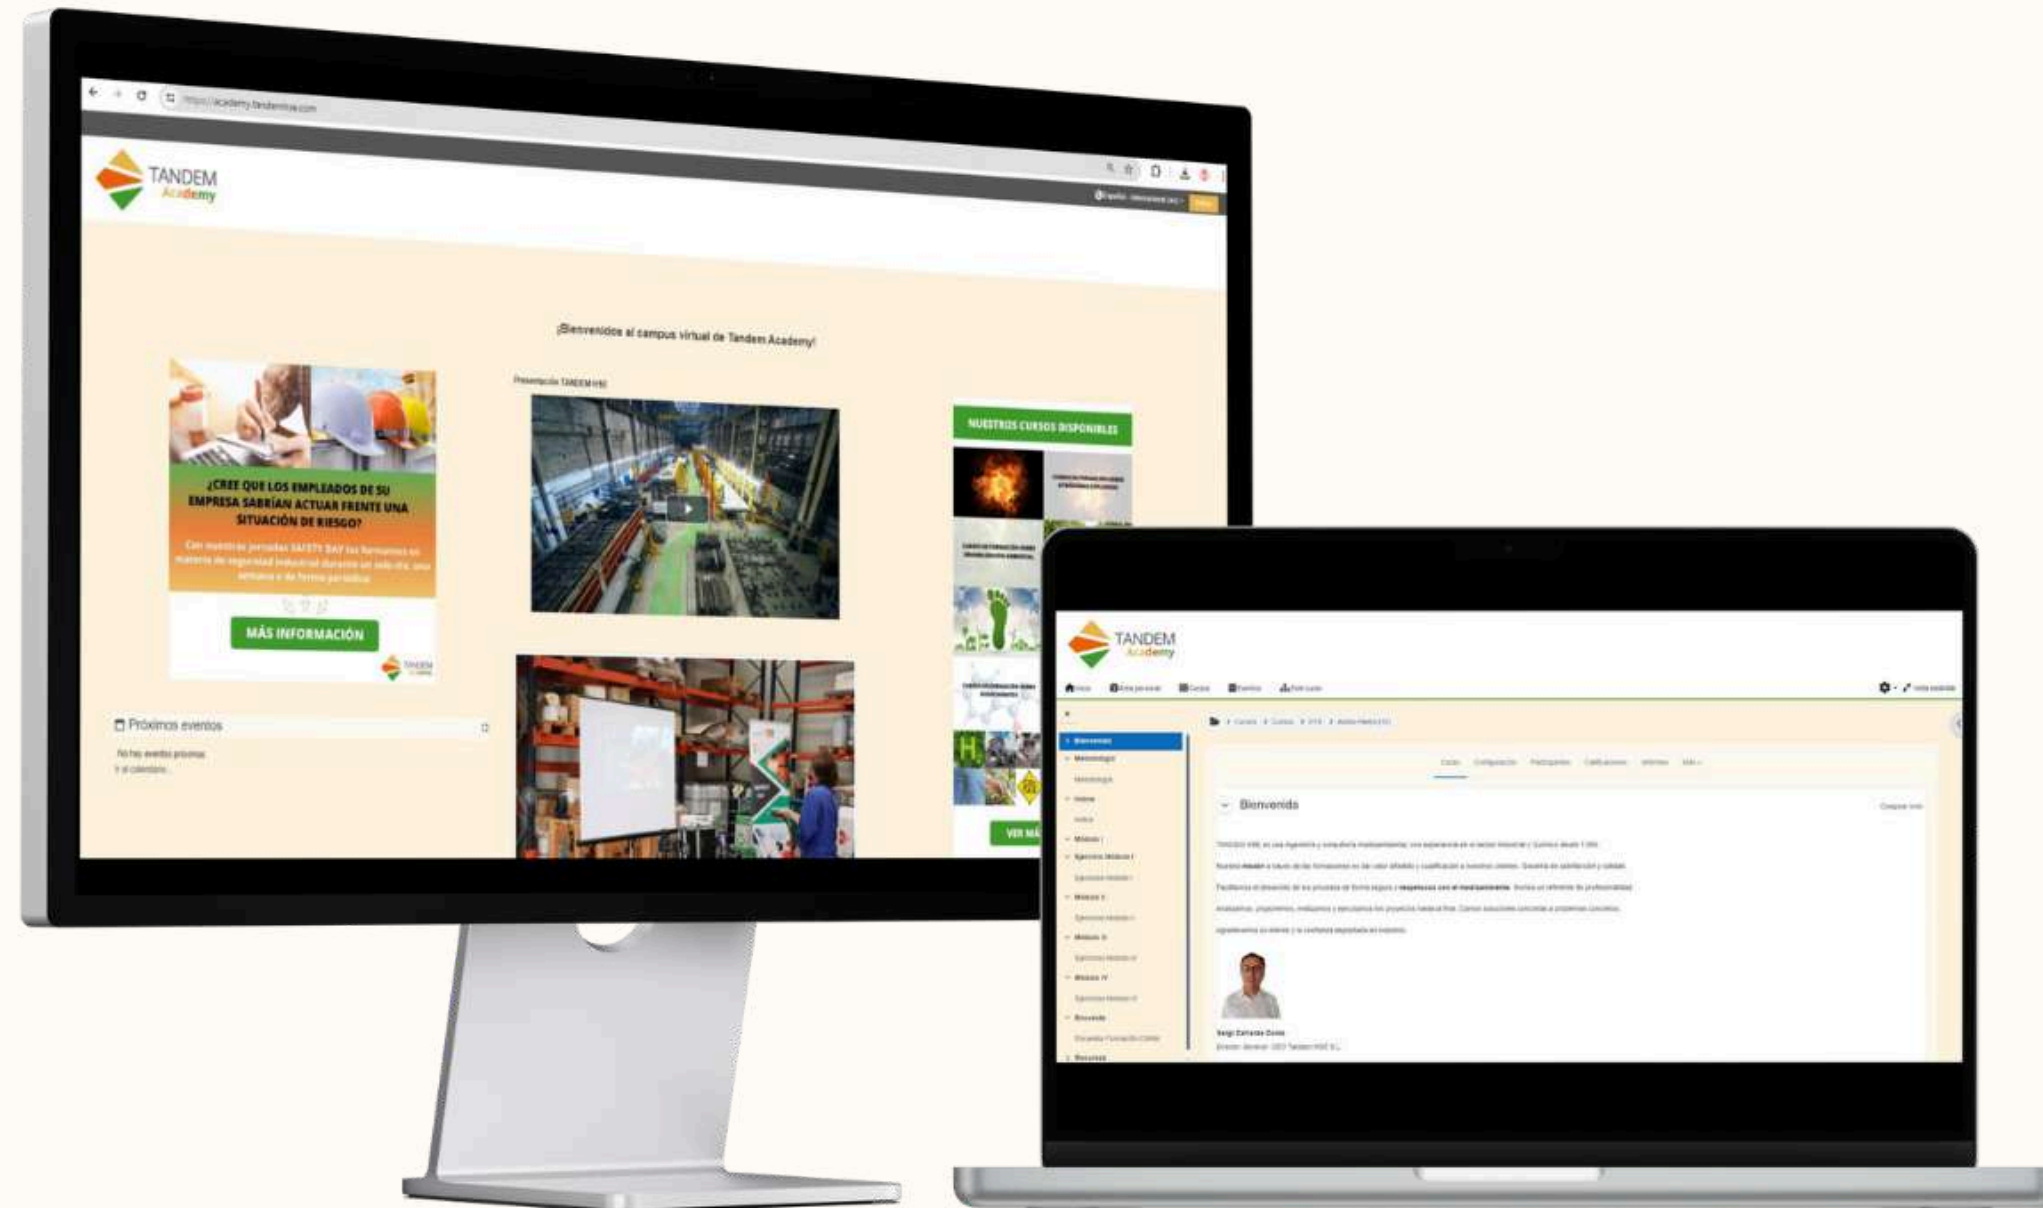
https://academy.tandemhse.com

TANDEM Academy

¡Bienvenidos al campus virtual de Tandem Academy!

Presentación TANDEM HSE

¿CREE QUE LOS EMPLEADOS DE SU EMPRESA SABRÍAN ACTUAR FRENTE UNA SITUACIÓN DE RIESGO?

Con nuestras jornadas SAFETY DAY les formamos en materia de seguridad industrial durante un solo día, una semana o de forma periódica

MÁS INFORMACIÓN

TANDEM

NUESTROS CURSOS DISPONIBLES

VER MÁ

Próximos eventos

No hay eventos próximos
Ir al calendario...

TANDEM Academy

Bienvenido

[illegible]

Sergi Estrada Costa